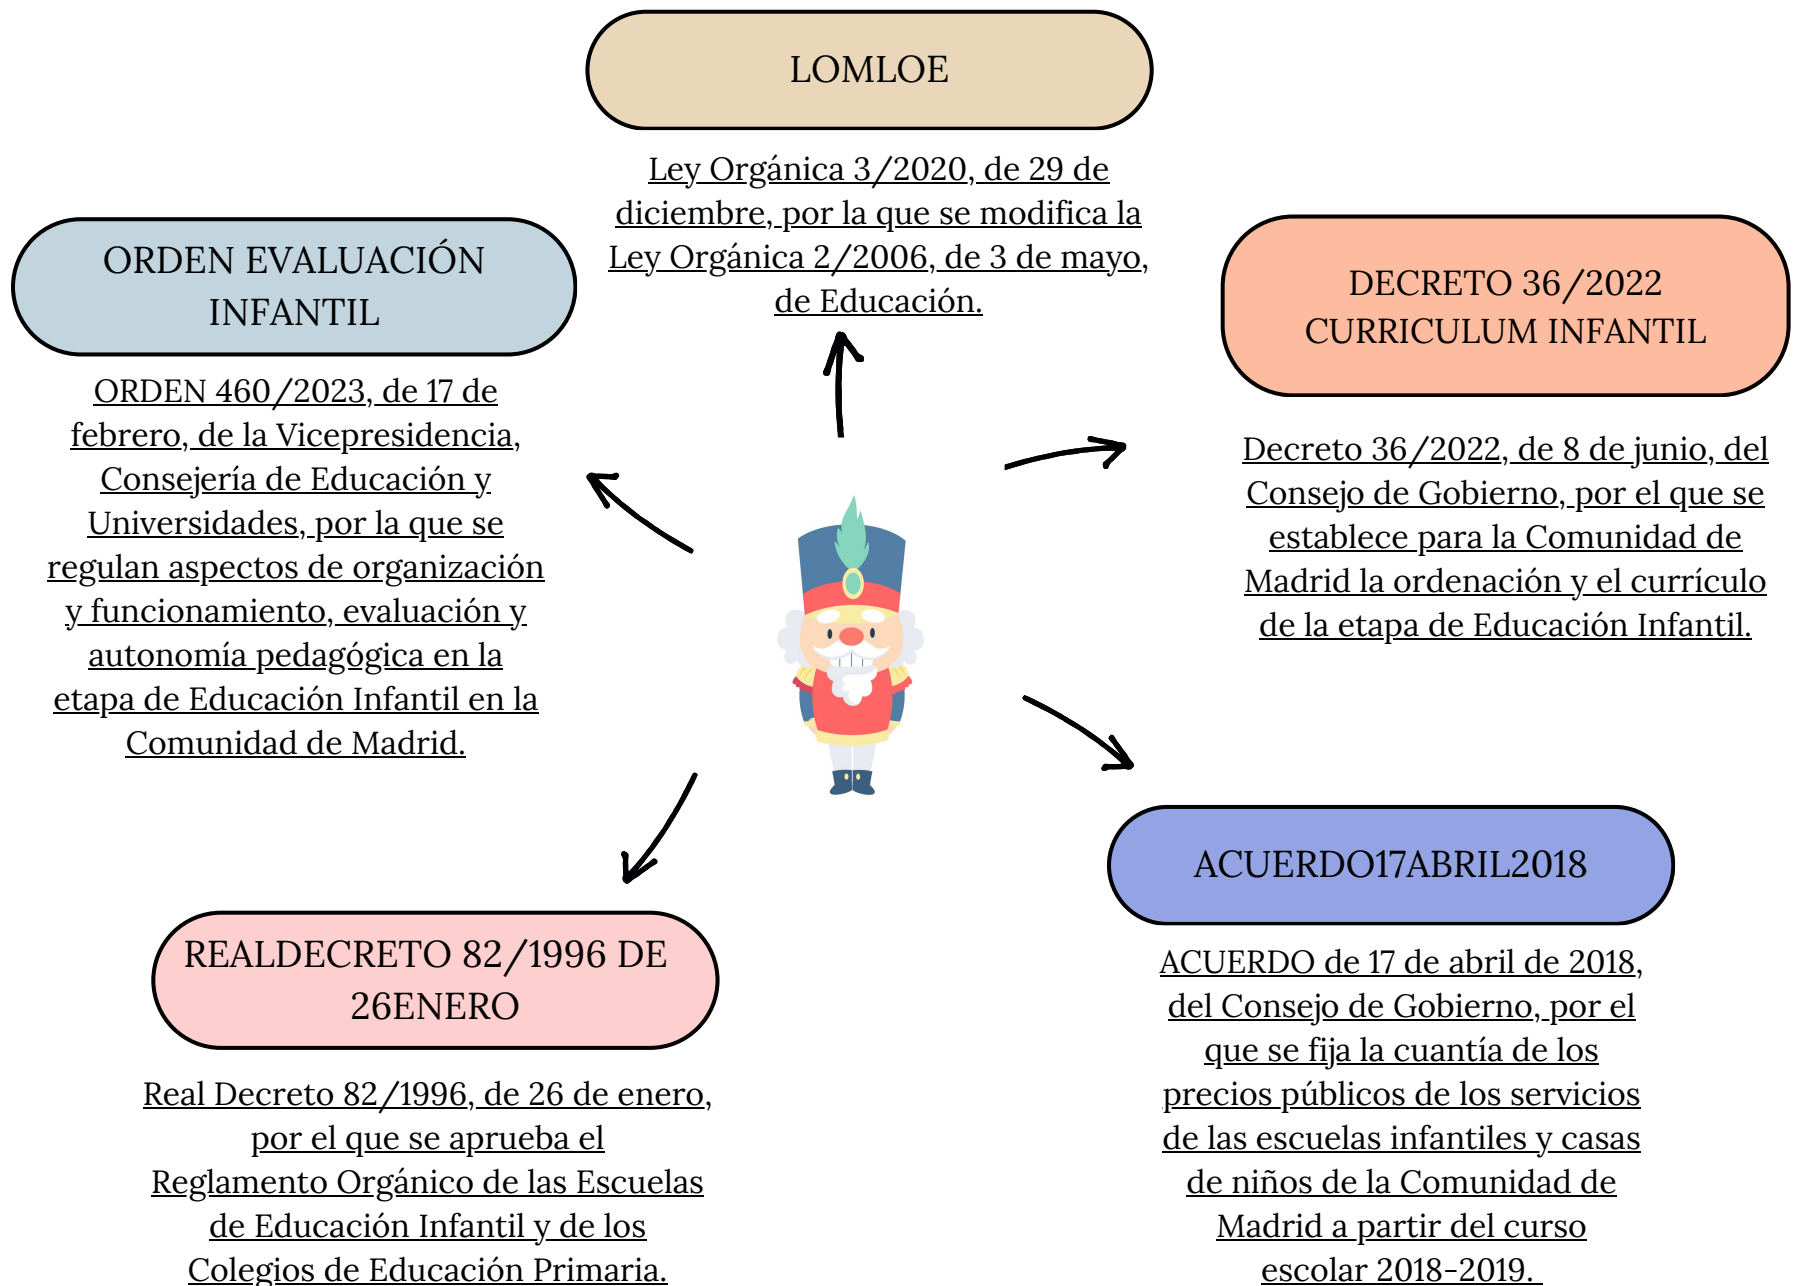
LOMLOE

Ley Orgánica 3/2020, de 29 de diciembre, por la que se modifica la Ley Orgánica 2/2006, de 3 de mayo, de Educación.

ORDEN EVALUACIÓN INFANTIL

ORDEN 460/2023, de 17 de febrero, de la Vicepresidencia, Consejería de Educación y Universidades, por la que se regulan aspectos de organización y funcionamiento, evaluación y autonomía pedagógica en la etapa de Educación Infantil en la Comunidad de Madrid.

DECRETO 36/2022 CURRICULUM INFANTIL

Decreto 36/2022, de 8 de junio, del Consejo de Gobierno, por el que se establece para la Comunidad de Madrid la ordenación y el currículo de la etapa de Educación Infantil.

ACUERDO17ABRIL2018

ACUERDO de 17 de abril de 2018, del Consejo de Gobierno, por el que se fija la cuantía de los precios públicos de los servicios de las escuelas infantiles y casas de niños de la Comunidad de Madrid a partir del curso escolar 2018-2019.

REALDECRETO 82/1996 DE 26ENERO

Real Decreto 82/1996, de 26 de enero, por el que se aprueba el Reglamento Orgánico de las Escuelas de Educación Infantil y de los Colegios de Educación Primaria.